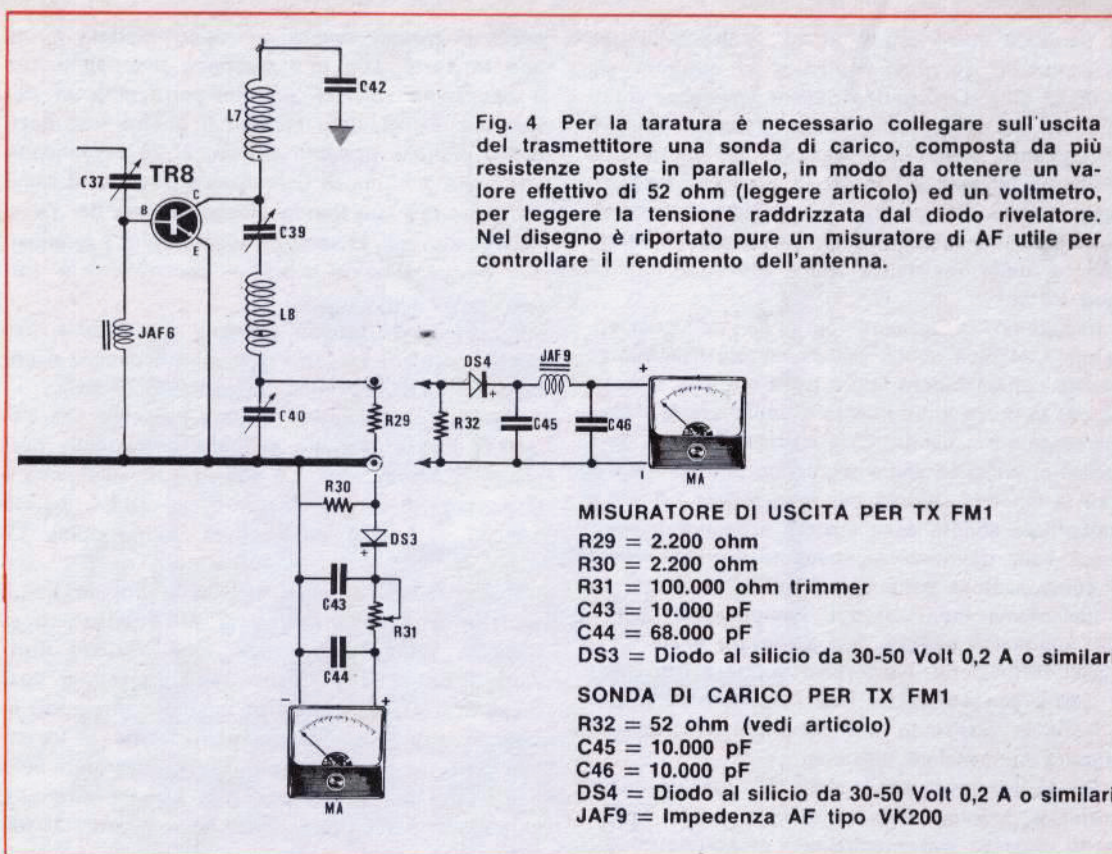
Fig. 4 Per la taratura è necessario collegare sull'uscita del trasmettitore una sonda di carico, composta da più resistenze poste in parallelo, in modo da ottenere un valore effettivo di 52 ohm (leggere articolo) ed un voltmetro, per leggere la tensione raddrizzata dal diodo rivelatore. Nel disegno è riportato pure un misuratore di AF utile per controllare il rendimento dell'antenna.

L7
C42
C37
TR8
B
C
E
C39
L8
JAF6
C40
R29
R30
DS3
C43
R31
C44
MA
DS4
JAF9
R32
C45
C46
MA

MISURATORE DI USCITA PER TX FM1
R29 = 2.200 ohm
R30 = 2.200 ohm
R31 = 100.000 ohm trimmer
C43 = 10.000 pF
C44 = 68.000 pF
DS3 = Diodo al silicio da 30-50 Volt 0,2 A o similari

SONDA DI CARICO PER TX FM1
R32 = 52 ohm (vedi articolo)
C45 = 10.000 pF
C46 = 10.000 pF
DS4 = Diodo al silicio da 30-50 Volt 0,2 A o similari
JAF9 = Impedenza AF tipo VK200